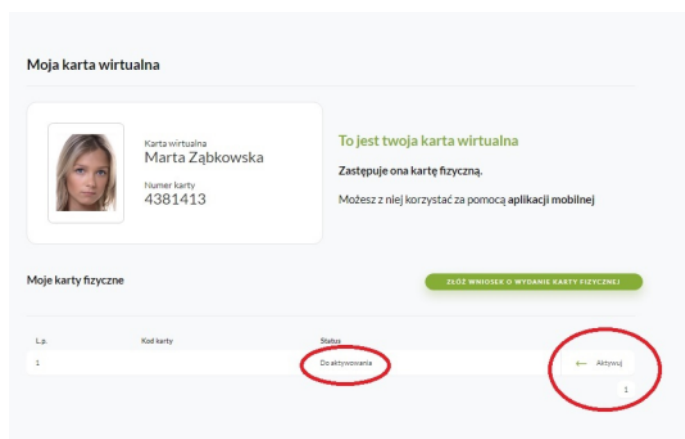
Moja karta wirtualna

Karta wirtualna
Marta Ząbkowska

Numer karty
4381413

To jest twoja karta wirtualna

Zastępuje ona kartę fizyczną.

Możesz z niej korzystać za pomocą aplikacji mobilnej

Moje karty fizyczne

ZŁÓŻ WNIOSEK O WYDANIE KARTY FIZYCZNEJ

| L.p. | Kod karty | Status | |
|---|---|---|---|
| 1 | | Do aktywowania | ← Aktywuj |

1